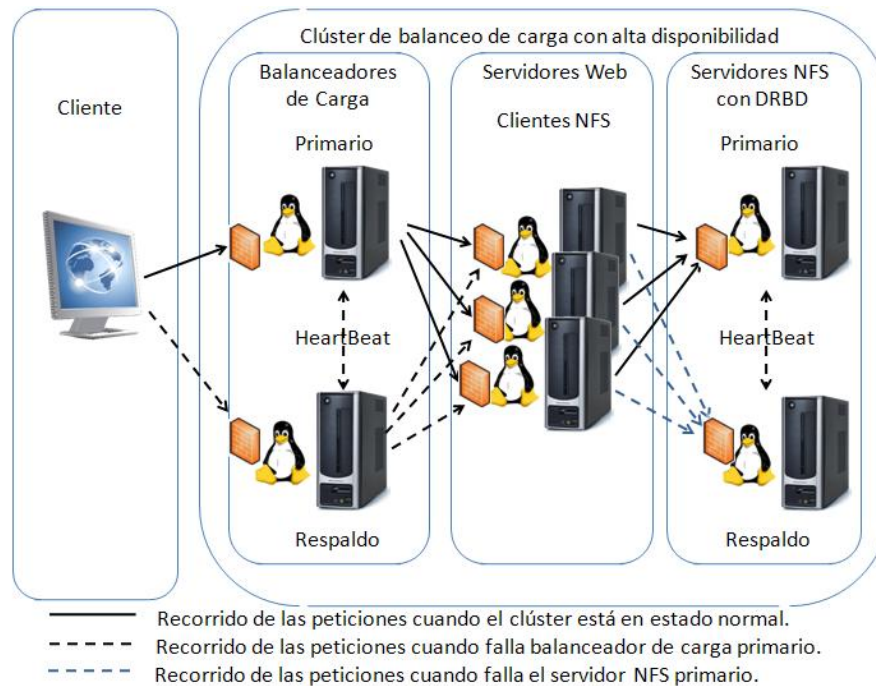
Clúster de balanceo de carga con alta disponibilidad

Cliente

Balanceadores de Carga

Primario

HeartBeat

Respaldo

Servidores Web

Clientes NFS

Servidores NFS con DRBD

Primario

HeartBeat

Respaldo

Recorrido de las peticiones cuando el clúster está en estado normal.
Recorrido de las peticiones cuando falla balanceador de carga primario.
Recorrido de las peticiones cuando falla el servidor NFS primario.